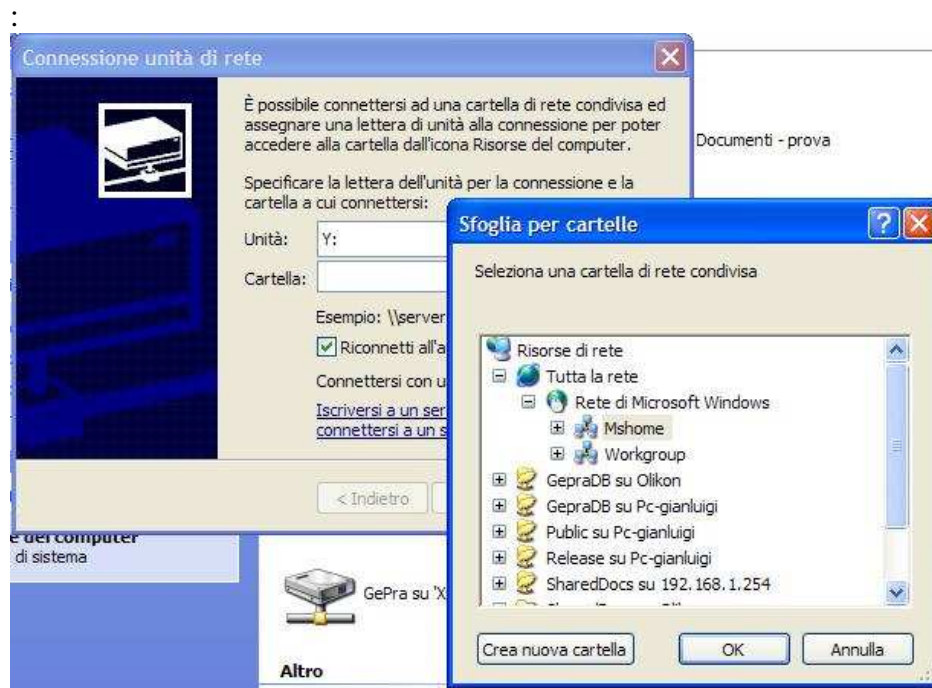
:

Connessione unità di rete

È possibile connettersi ad una cartella di rete condivisa ed assegnare una lettera di unità alla connessione per poter accedere alla cartella dall'icona Risorse del computer.

Specificare la lettera dell'unità per la connessione e la cartella a cui connettersi:

Unità: Y:

Cartella:

Esempio: \\server

Riconnetti all'a

Connettersi con u

Iscriversi a un ser connettersi a un s

< Indietro

Documenti - prova

e del computer
di sistema

GePra su 'X

Altro

Sfoglia per cartelle

Seleziona una cartella di rete condivisa

Risorse di rete
Tutta la rete
Rete di Microsoft Windows
Mshome
Workgroup
GepraDB su Olikon
GepraDB su Pc-gianluigi
Public su Pc-gianluigi
Release su Pc-gianluigi
SharedDocs su 192.168.1.254
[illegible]

Crea nuova cartella
OK
Annulla